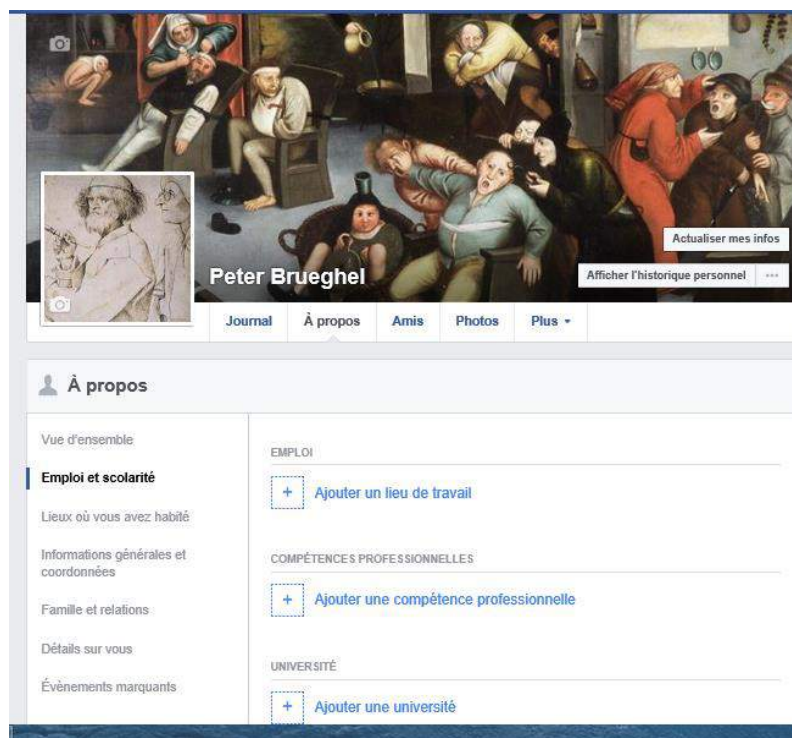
Actualiser mes infos

Peter Brueghel

Afficher l'historique personnel

...

Journal

À propos

Amis

Photos

Plus ▾

À propos

Vue d'ensemble

Emploi et scolarité

Lieux où vous avez habité

Informations générales et coordonnées

Famille et relations

Détails sur vous

Évènements marquants

EMPLOI

+ Ajouter un lieu de travail

COMPÉTENCES PROFESSIONNELLES

+ Ajouter une compétence professionnelle

UNIVERSITÉ

+ Ajouter une université